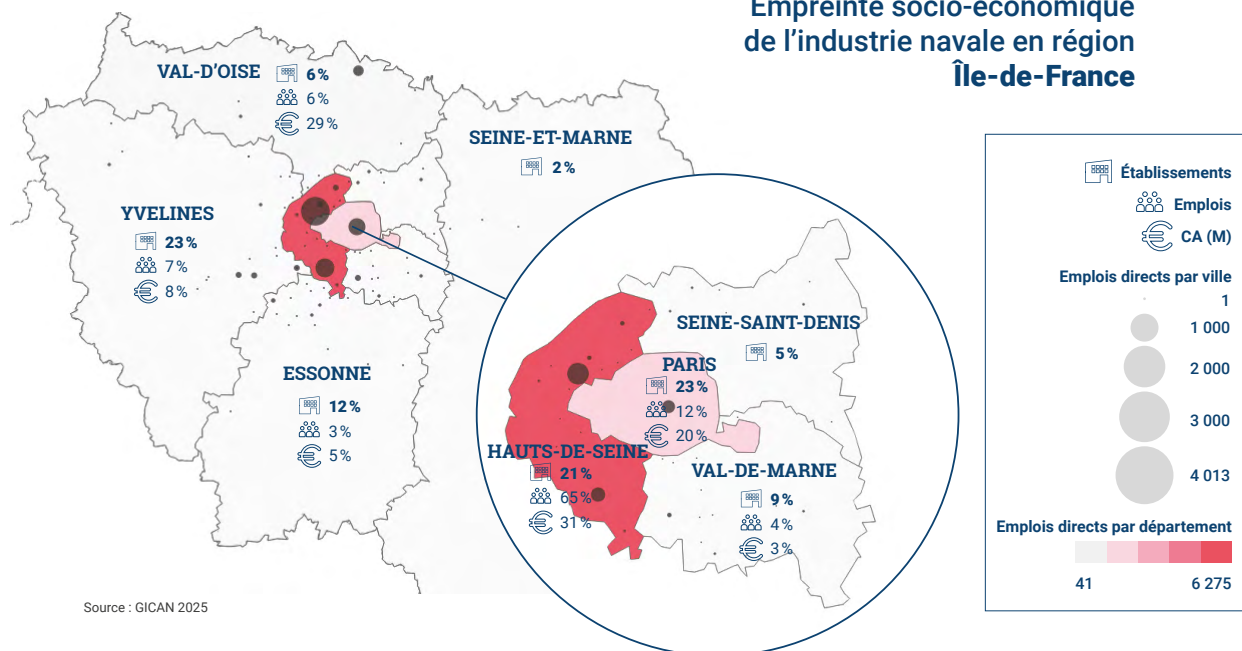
Empreinte socio-économique de l'industrie navale en région Île-de-France

VAL-D'OISE
6 %
6 %
29 %

SEINE-ET-MARNE
2 %

YVELINES
23 %
7 %
8 %

ESSONNE
12 %
3 %
5 %

SEINE-SAINT-DENIS
5 %

PARIS
23 %
12 %
20 %

HAUTS-DE-SEINE
21 %
65 %
31 %

VAL-DE-MARNE
9 %
4 %
3 %

Établissements
Emplois
CA (M)

Emplois directs par ville
1
1 000
2 000
3 000
4 013

Emplois directs par département
41
6 275

Source : GICAN 2025